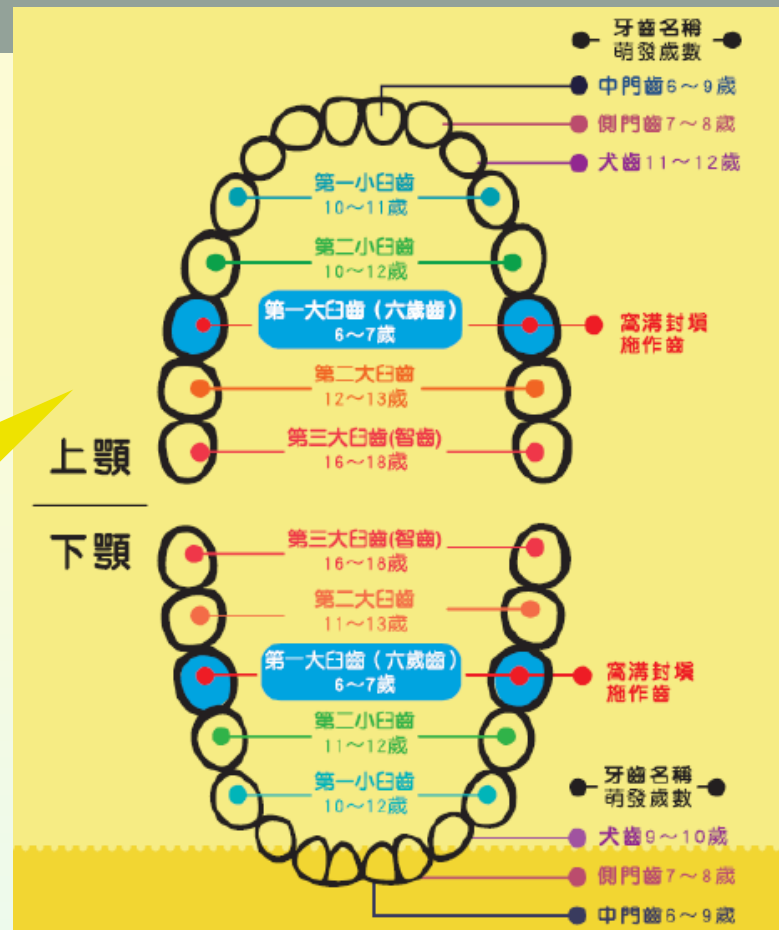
牙齒名稱
萌發歲數

中門齒6～9歲
側門齒7～8歲
犬齒11～12歲

第一小臼齒
10～11歲

第二小臼齒
10～12歲

第一大臼齒（六歲齒）
6～7歲

窩溝封填
施作齒

第二大臼齒
12～13歲

第三大臼齒(智齒)
16～18歲

上顎

下顎

第三大臼齒(智齒)
16～18歲

第二大臼齒
11～13歲

第一大臼齒（六歲齒）
6～7歲

窩溝封填
施作齒

第二小臼齒
11～12歲

第一小臼齒
10～12歲

牙齒名稱
萌發歲數

犬齒9～10歲
側門齒7～8歲
中門齒6～9歲